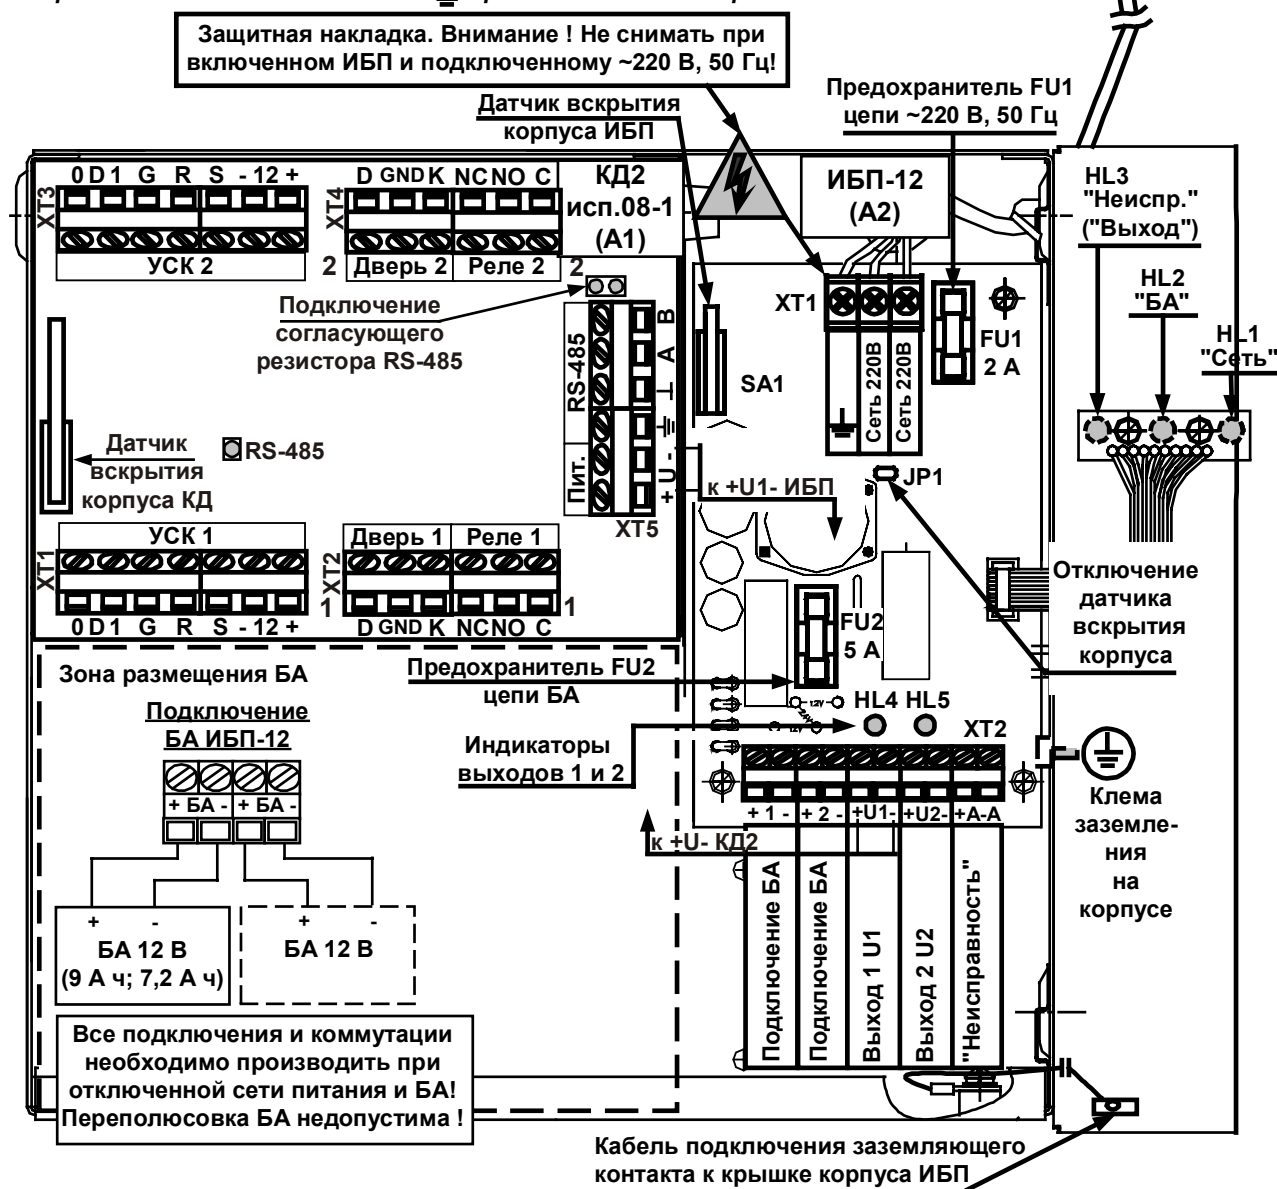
Защитная накладка. Внимание ! Не снимать при включенном ИБП и подключенному ~220 В, 50 Гц!

Датчик вскрытия корпуса ИБП

Предохранитель FU1 цепи ~220 В, 50 Гц

0 D1 G R S - 12 +

XT3

УСК 2

D GND K NC NO C

XT4

2 Дверь 2 Реле 2 2

КД2 исп.08-1 (А1)

ИБП-12 (А2)

HL3 "Неиспр." ("Выход")

HL2 "БА"

HL1 "Сеть"

Подключение согласующего резистора RS-485

XT1

FU1 2 A

SA1

RS-485

B A ⊥

Сеть 220В Сеть 220В

Датчик вскрытия корпуса КД

RS-485

Пит.

+U-

к +U1- ИБП

JP1

XT5

УСК 1

XT1

0 D1 G R S - 12 +

Дверь 1 Реле 1

XT2

1 D GND K NC NO C 1

FU2 5 A

Отключение датчика вскрытия корпуса

Зона размещения БА

Предохранитель FU2 цепи БА

Подключение БА ИБП-12

HL4 HL5

XT2

Индикаторы выходов 1 и 2

+ БА - + БА -

+ 1 - + 2 - +U1- +U2- +A-A

к +U- КД2

Клема заземления на корпусе

+ -

БА 12 В (9 А ч; 7,2 А ч)

+ -

БА 12 В

Подключение БА

Подключение БА

Выход 1 U1

Выход 2 U2

"Неисправность"

Все подключения и коммутации необходимо производить при отключенной сети питания и БА! Переполюсовка БА недопустима !

Кабель подключения заземляющего контакта к крышке корпуса ИБП